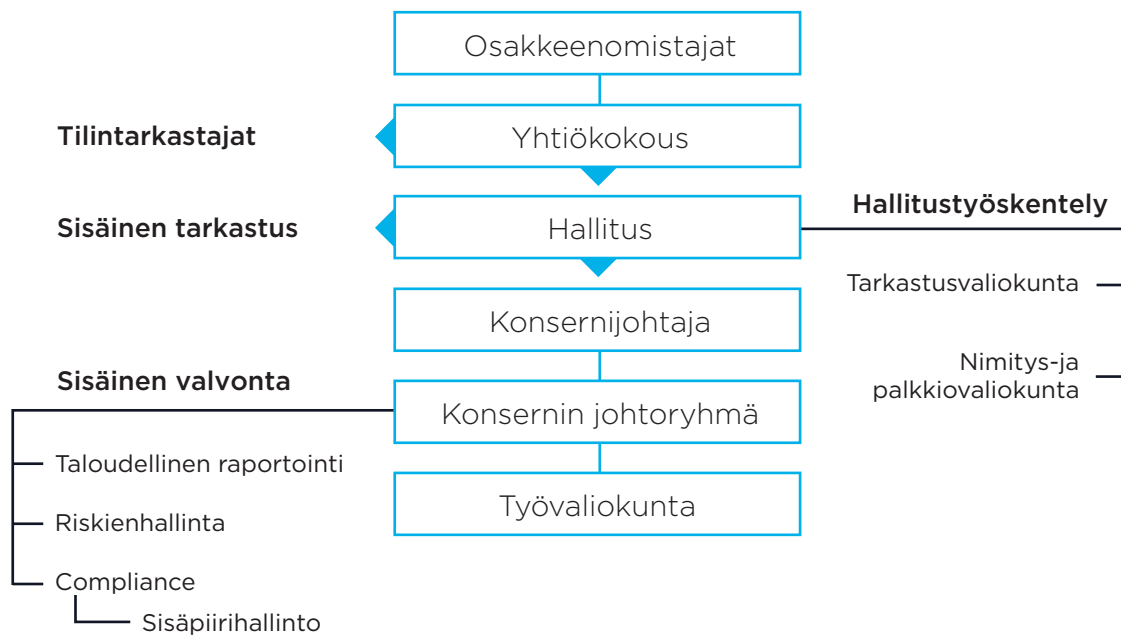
Osakkeenomistajat

Tilintarkastajat

Yhtiökokous

Sisäinen tarkastus

Hallitus

Hallitustyöskentely

Tarkastusvaliokunta

Nimitys-ja palkkiovaliokunta

Konsernijohtaja

Sisäinen valvonta

Konsernin johtoryhmä

Taloudellinen raportointi

Riskienhallinta

Compliance

Sisäpiirihallinto

Työvaliokunta